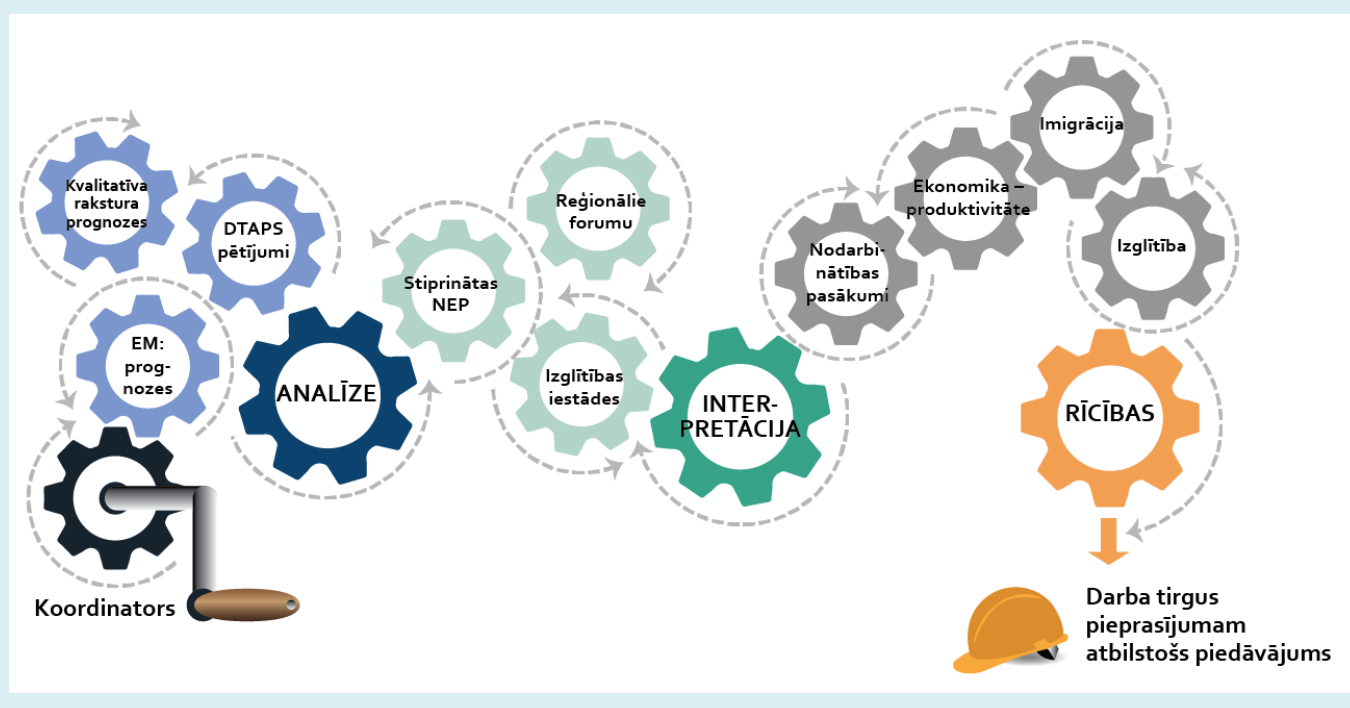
Kvalitatīva rakstura prognozes

DTAPS pētījumi

EM: prog-nozes

Koordinators

ANALĪZE

Stiprinātas NEP

Reģionālie forumu

Izglītības iestādes

INTER-PRETĀCIJA

Nodarbi-nātības pasākumi

Ekonomika – produktivitāte

Imigrācija

Izglītība

RĪCĪBAS

Darba tirgus pieprasījumam atbilstošs piedāvājums